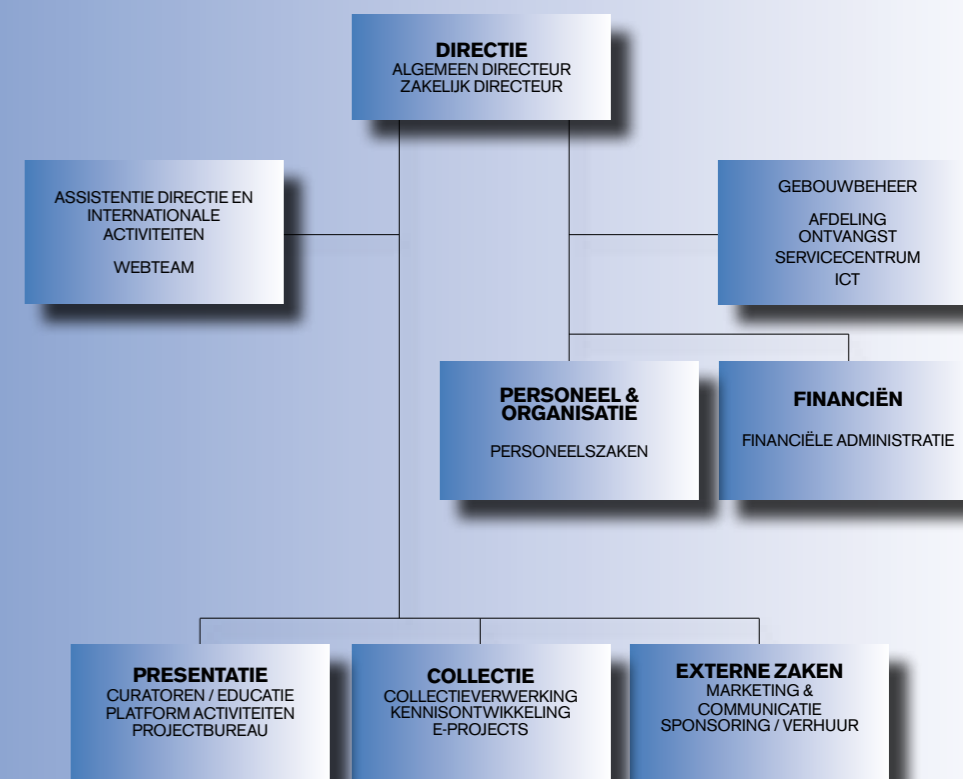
DIRECTIE
ALGEMEEN DIRECTEUR
ZAKELIJK DIRECTEUR

ASSISTENTIE DIRECTIE EN INTERNATIONALE ACTIVITEITEN

WEBTEAM

GEBOUWBEHEER

AFDELING ONTVANGST
SERVICECENTRUM
ICT

PERSONEEL & ORGANISATIE

PERSONEELSZAKEN

FINANCIËN

FINANCIËLE ADMINISTRATIE

PRESENTATIE
CURATOREN / EDUCATIE
PLATFORM ACTIVITEITEN
PROJECTBUREAU

COLLECTIE
COLLECTIEVERWERKING
KENNISONTWIKKELING
E-PROJECTS

EXTERNE ZAKEN
MARKETING & COMMUNICATIE
SPONSORING / VERHUUR